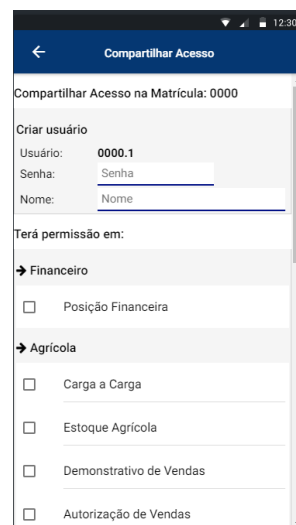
12:30

←

Compartilhar Acesso

Compartilhar Acesso na Matrícula: 0000

Criar usuário

Usuário: 0000.1

Senha: Senha

Nome: Nome

Terá permissão em:

→ Financeiro

☐ Posição Financeira

→ Agrícola

☐ Carga a Carga

☐ Estoque Agrícola

☐ Demonstrativo de Vendas

☐ Autorização de Vendas